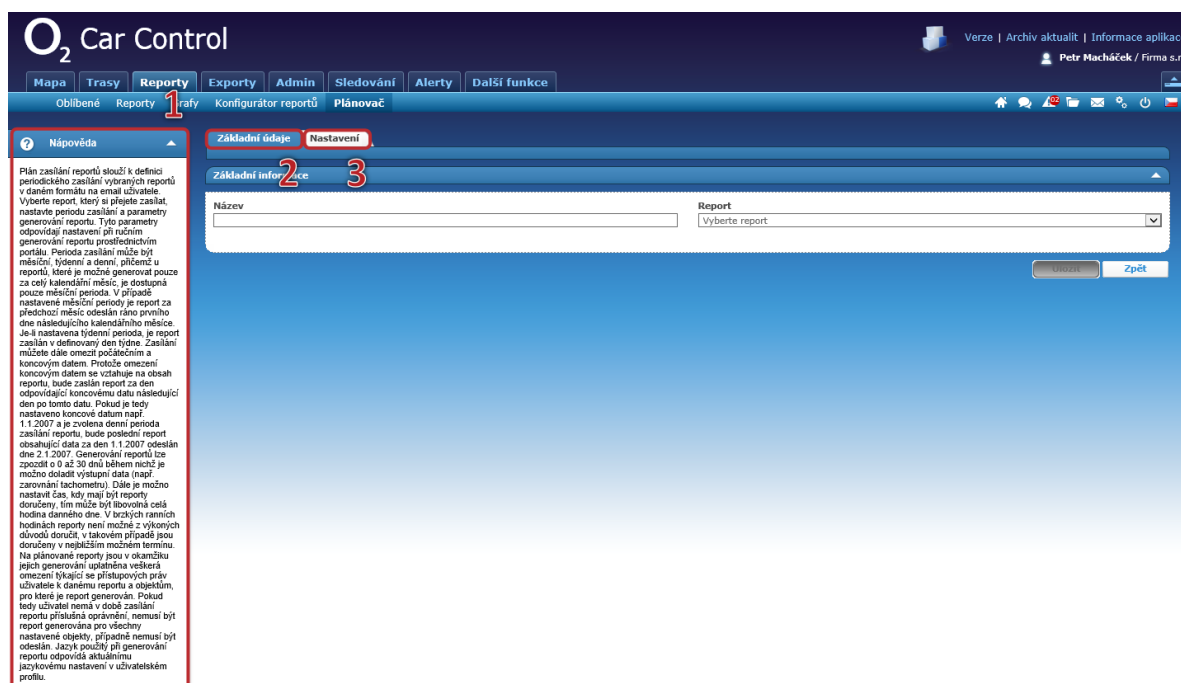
O2 Car Control

Verze | Archiv aktualit | Informace aplikac

Petr Macháček / Firma s.r

Mapa | Trasy | Reporty | Exporty | Admin | Sledování | Alerty | Další funkce

Oblíbené | Reporty | Grafy | Konfigurátor reportů | Plánovač

1

Nápověda

Plán zasílání reportů slouží k definici periodického zasílání vybraných reportů v daném formátu na email uživatele. Vyberte report, který si přejete zasílat, nastavte periodu zasílání a parametry generování reportu. Tyto parametry odpovídají nastavení při ručním generování reportu prostřednictvím portálu. Perioda zasílání může být měsíční, týdenní a denní, přičemž u reportů, které je možné generovat pouze za celý kalendářní měsíc, je dostupná pouze měsíční perioda. V případě nastavené měsíční periody je report za předchozí měsíc odeslán ráno prvního dne následujícího kalendářního měsíce. Je-li nastavena týdenní perioda, je report zasílán v definovaný den týdne. Zasílání můžete dále omezit počátečním a koncovým datem. Protože omezení koncovým datem se vztahuje na obsah reportu, bude zaslán report za den odpovídající koncovému datu následující den po tomto datu. Pokud je tedy nastaveno koncové datum např. 1.1.2007 a je zvolena denní perioda zasílání reportu, bude poslední report obsahující data za den 1.1.2007 odeslán dne 2.1.2007. Generování reportů lze zpozdit o 0 až 30 dnů během nichž je možno doladit výstupní data (např. zarovnání tachometru). Dále je možno nastavit čas, kdy mají být reporty doručeny, tím může být libovolná celá hodina danného dne. V brzkých ranních hodinách reporty není možné z výkonných důvodů doručit, v takovém případě jsou doručeny v nejbližším možném termínu. Na plánované reporty jsou v okamžiku jejich generování uplatněna veškerá omezení týkající se přístupových práv uživatele k danému reportu a objektům, pro které je report generován. Pokud tedy uživatel nemá v době zasílání reportu příslušná oprávnění, nemusí být report generována pro všechny nastavené objekty, případně nemusí být odeslán. Jazyk použitý při generování reportu odpovídá aktuálnímu jazykovému nastavení v uživatelském profilu.

Základní údaje | Nastavení

2 3

Základní informace

Název

Report
Vyberte report

Uložit | Zpět